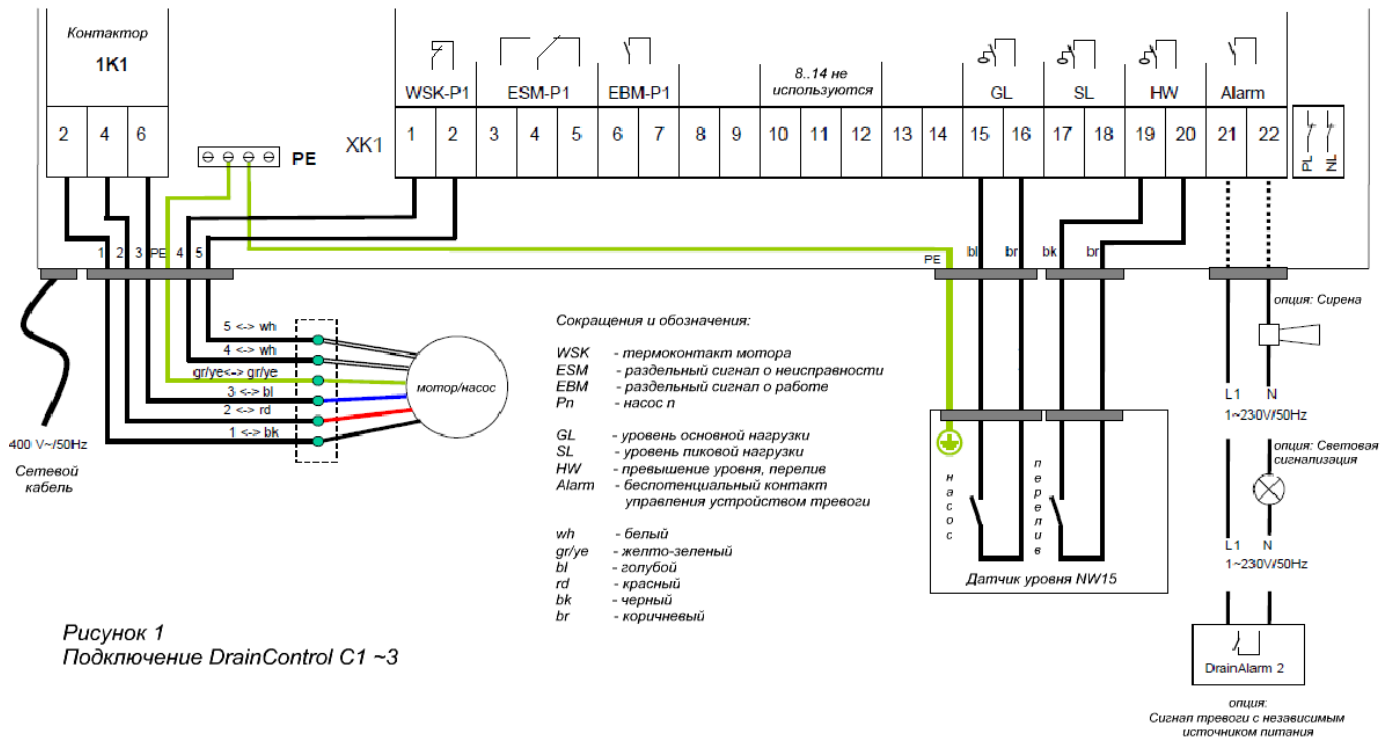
Контактор
1K1

2 4 6

PE

XK1

WSK-P1 ESM-P1 EBM-P1 8..14 не используются GL SL HW Alarm

1 2 3 4 5 6 7 8 9 10 11 12 13 14 15 16 17 18 19 20 21 22

PL NL

1 2 3 PE 4 5

PE bl br bk br

5 <-> wh
4 <-> wh
gr/ye<-> gr/ye
3 <-> bl
2 <-> rd
1 <-> bk

мотор/насос

400 V~/50Hz

Сетевой кабель

Сокращения и обозначения:

WSK - термоконтакт мотора
ESM - раздельный сигнал о неисправности
EBM - раздельный сигнал о работе
Pn - насос n

GL - уровень основной нагрузки
SL - уровень пиковой нагрузки
HW - превышение уровня, перелив
Alarm - беспотенциальный контакт управления устройством тревоги

wh - белый
gr/ye - желто-зеленый
bl - голубой
rd - красный
bk - черный
br - коричневый

насос

перелив

Датчик уровня NW15

опция: Сирена

L1 N
1~230V/50Hz

опция: Световая сигнализация

L1 N
1~230V/50Hz

DrainAlarm 2

опция:
Сигнал тревоги с независимым источником питания

Рисунок 1
Подключение DrainControl C1 ~3